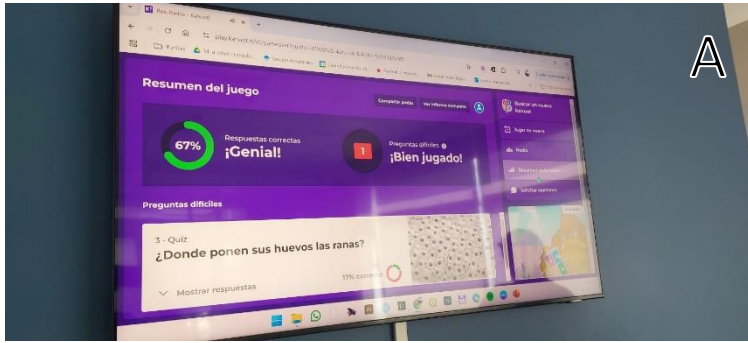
A

Resultados - Kahoot!

play.kahoot.it

Resumen del juego

Compartir podio

Ver informe completo

67%

Respuestas correctas

¡Genial!

1

Preguntas difíciles

¡Bien jugado!

Buscar un nuevo kahoot

Jugar de nuevo

Podio

Solicitar opiniones

Preguntas difíciles

3 - Quiz

¿Donde ponen sus huevos las ranas?

17% correcto

Mostrar respuestas